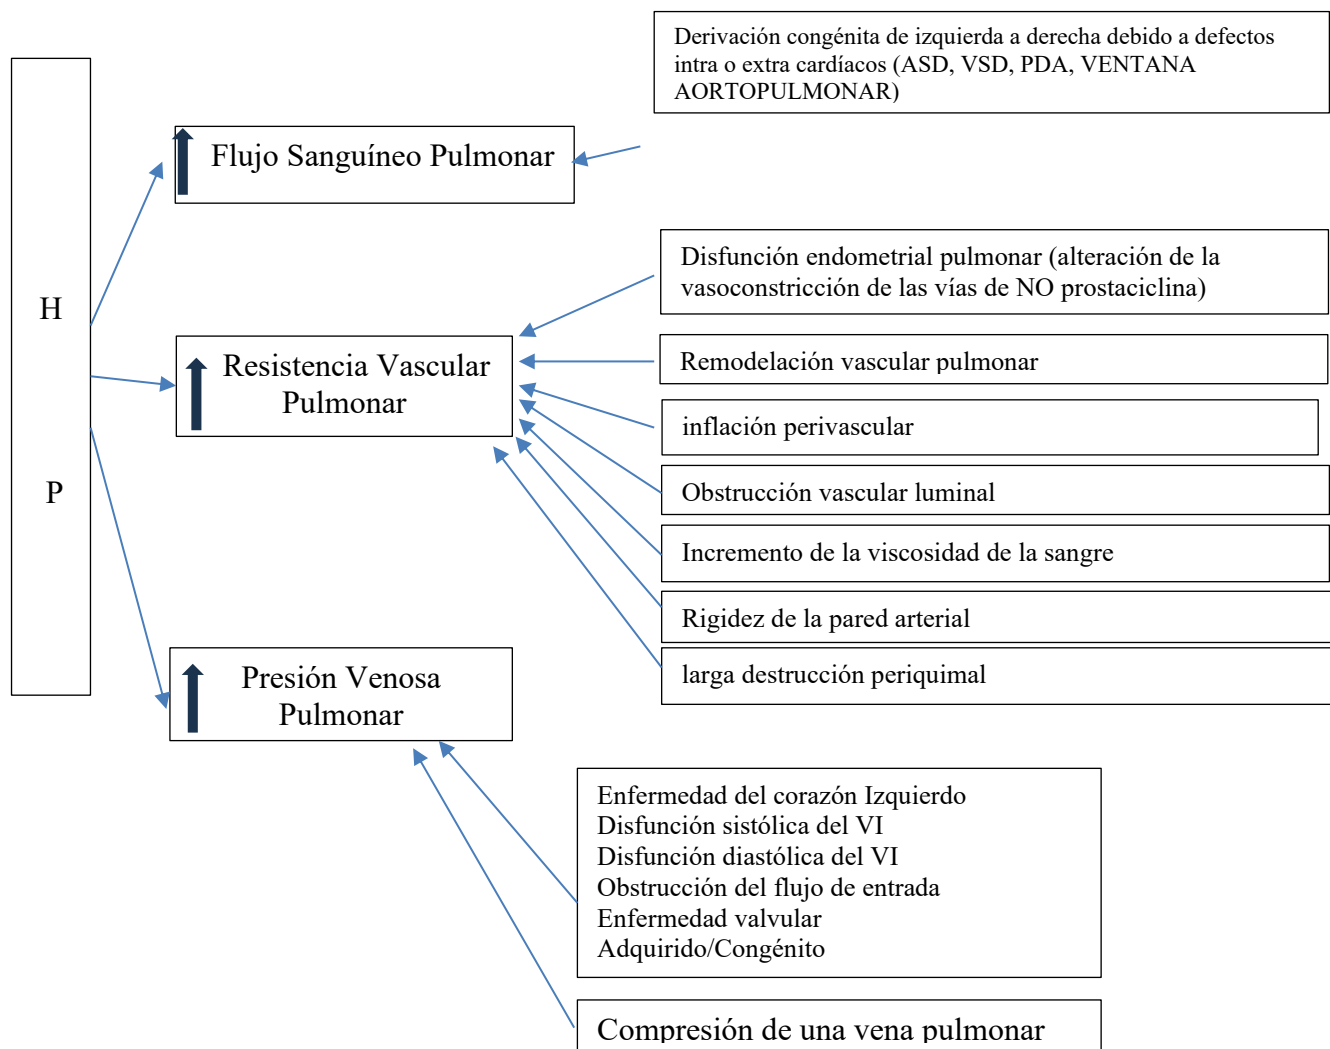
H

P

Derivación congénita de izquierda a derecha debido a defectos intra o extra cardíacos (ASD, VSD, PDA, VENTANA AORTOPULMONAR)

Flujo Sanguíneo Pulmonar

Resistencia Vascular Pulmonar

Disfunción endometrial pulmonar (alteración de la vasoconstricción de las vías de NO prostaciclina)

Remodelación vascular pulmonar

inflación perivascular

Obstrucción vascular luminal

Incremento de la viscosidad de la sangre

Rigidez de la pared arterial

larga destrucción periquimal

Presión Venosa Pulmonar

Enfermedad del corazón Izquierdo
Disfunción sistólica del VI
Disfunción diastólica del VI
Obstrucción del flujo de entrada
Enfermedad valvular
Adquirido/Congénito

Compresión de una vena pulmonar